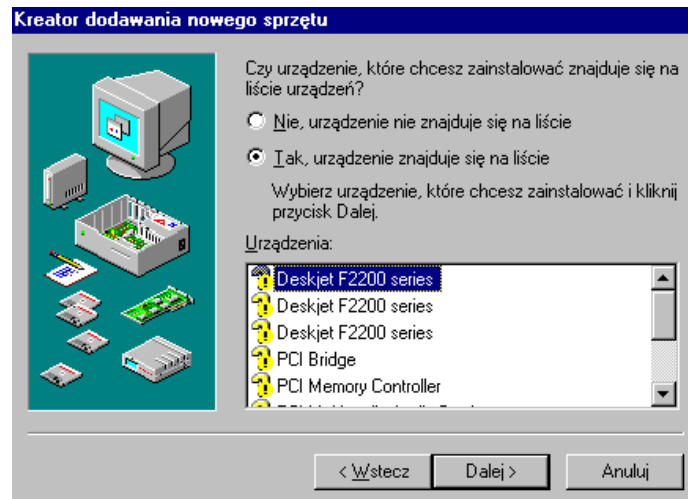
Kreator dodawania nowego sprzętu

Czy urządzenie, które chcesz zainstalować znajduje się na liście urządzeń?

Nie, urządzenie nie znajduje się na liście

Tak, urządzenie znajduje się na liście

Wybierz urządzenie, które chcesz zainstalować i kliknij przycisk Dalej.

Urządzenia:

Deskjet F2200 series
Deskjet F2200 series
Deskjet F2200 series
PCI Bridge
PCI Memory Controller
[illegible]

< Wstecz
Dalej >
Anuluj